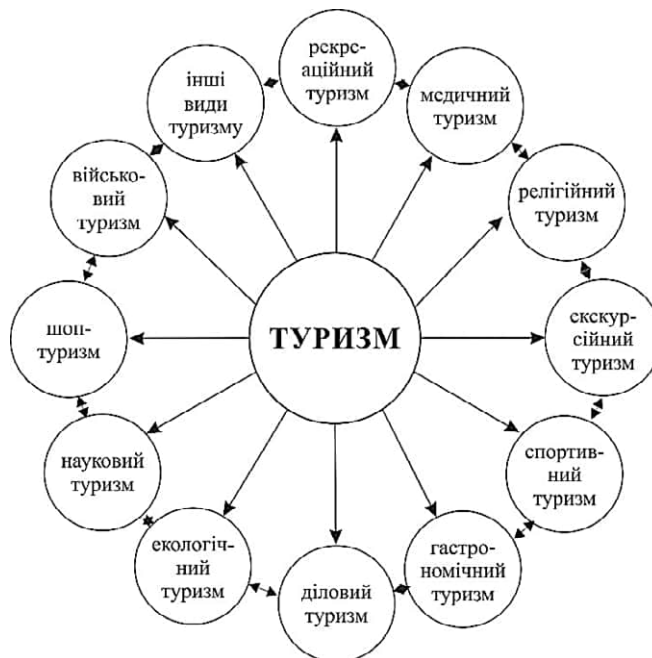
ТУРИЗМ

рекреаційний туризм

медичний туризм

релігійний туризм

екскурсійний туризм

спортивний туризм

гастрономічний туризм

діловий туризм

екологічний туризм

науковий туризм

шоп-туризм

військовий туризм

інші види туризму